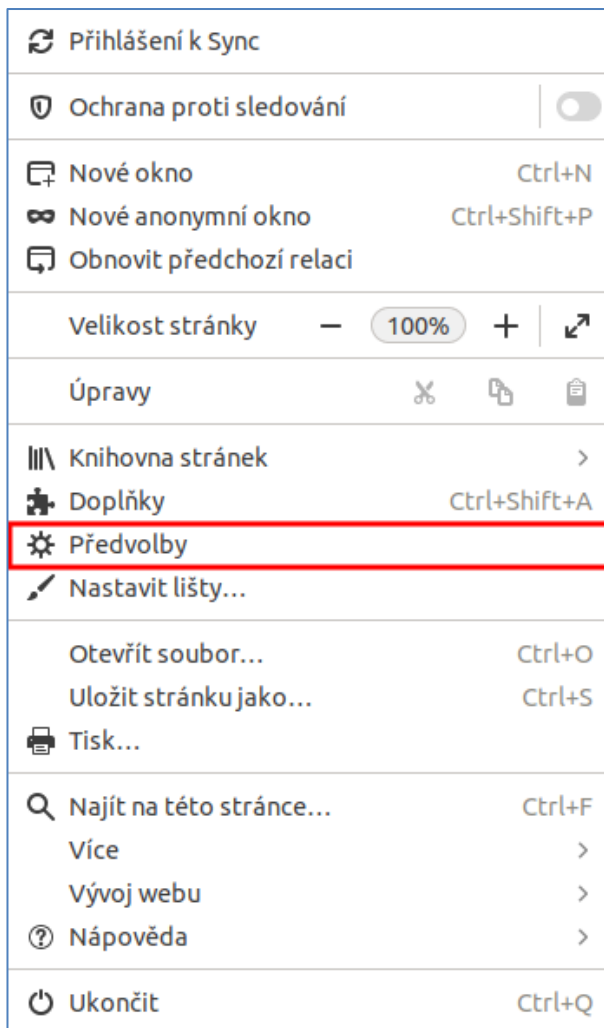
Přihlášení k Sync

Ochrana proti sledování

Nové okno Ctrl+N
Nové anonymní okno Ctrl+Shift+P
Obnovit předchozí relaci

Velikost stránky — 100% +

Úpravy

Knihovna stránek >
Doplňky Ctrl+Shift+A
Předvolby
Nastavit lišty…

Otevřít soubor… Ctrl+O
Uložit stránku jako… Ctrl+S
Tisk…

Najít na této stránce… Ctrl+F
Více >
Vývoj webu >
Nápověda >

Ukončit Ctrl+Q